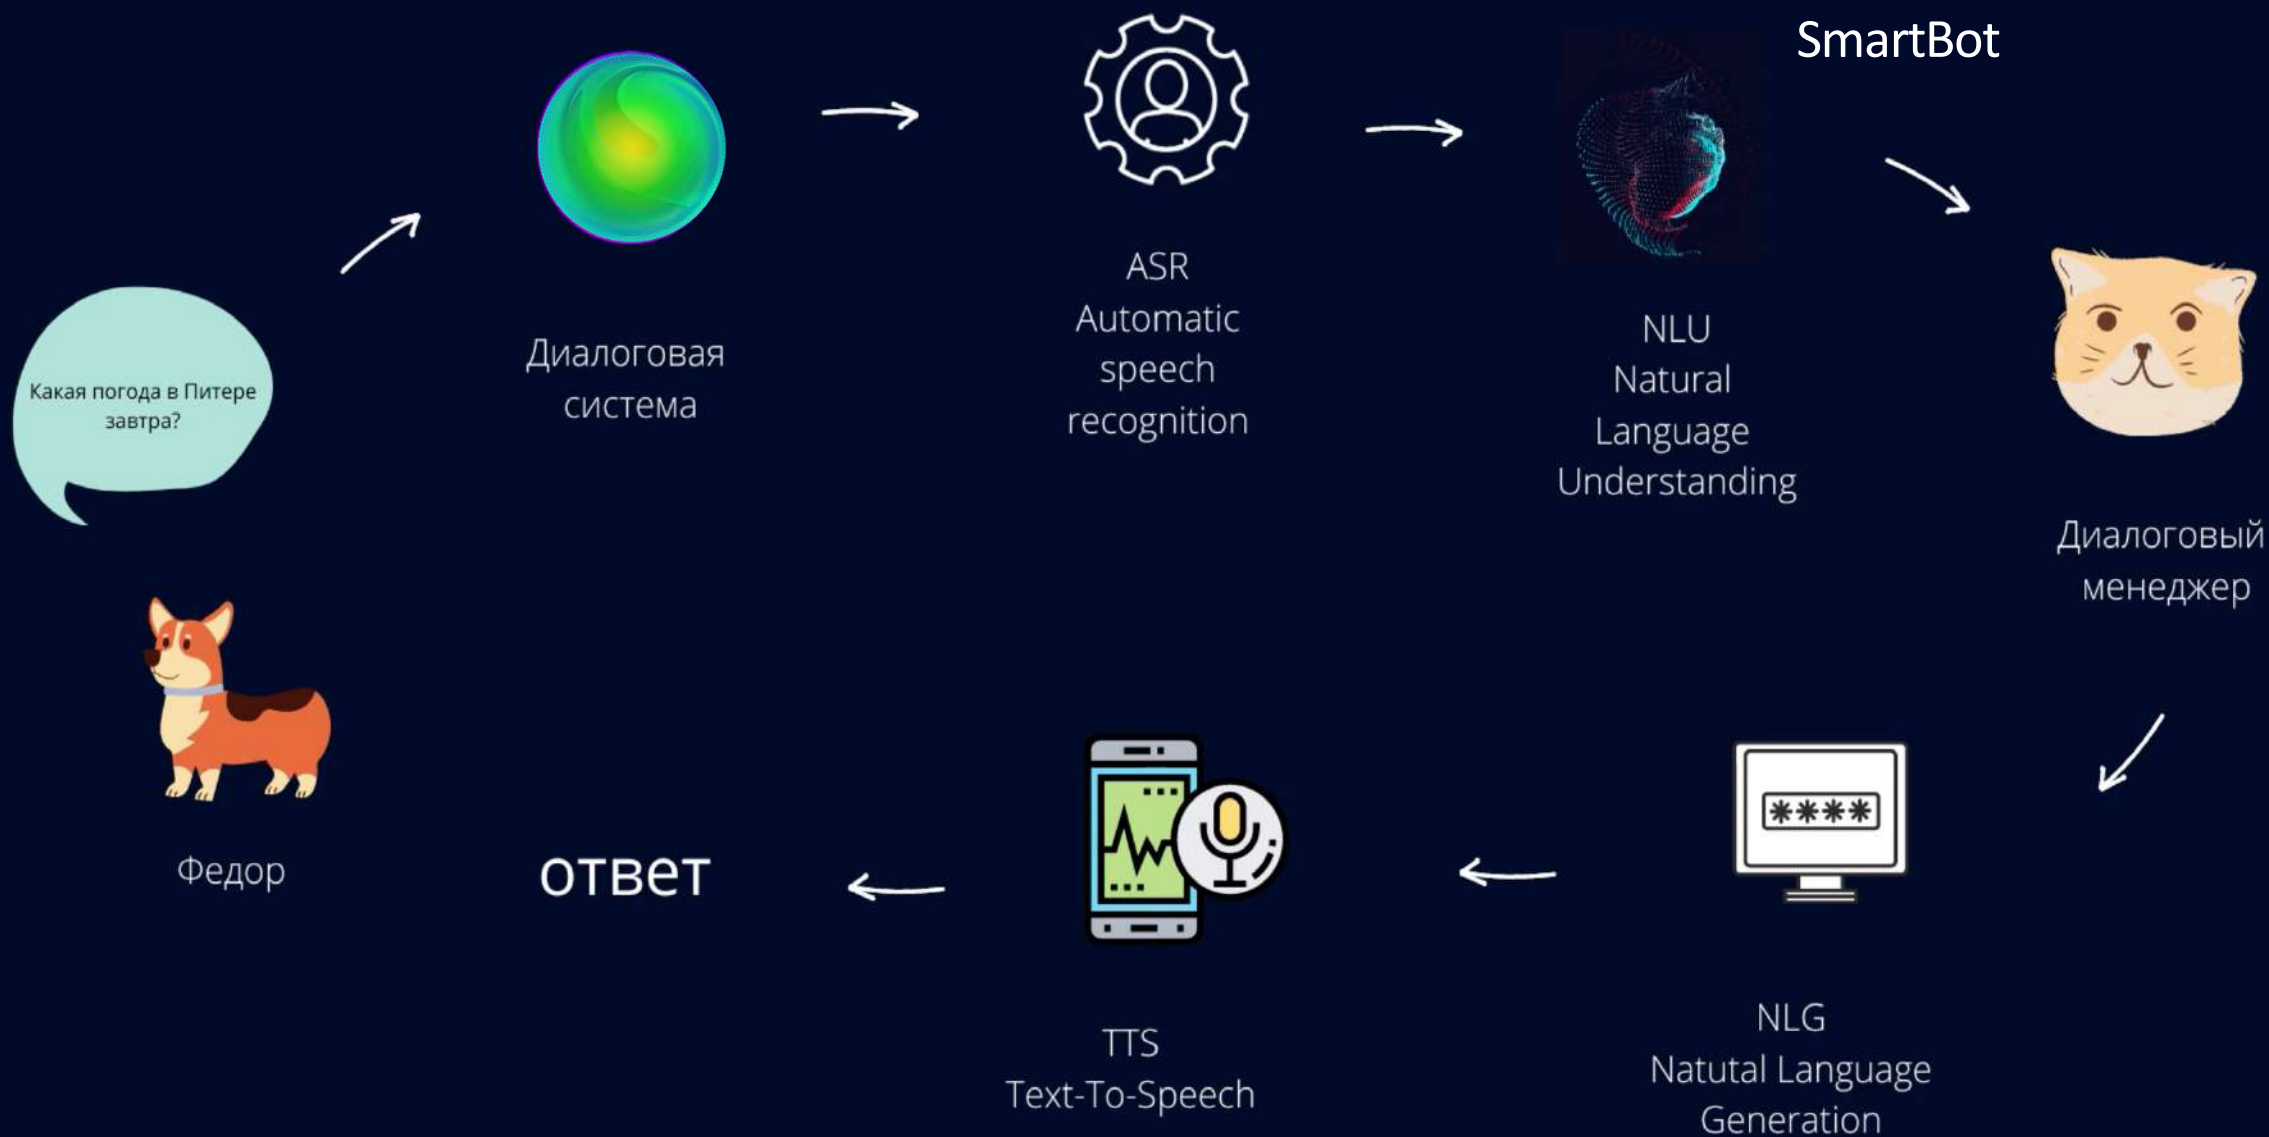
SmartBot

Какая погода в Питере завтра?

Диалоговая система

ASR
Automatic speech recognition

NLU
Natural Language Understanding

Диалоговый менеджер

NLG
Natutal Language Generation

TTS
Text-To-Speech

ответ

Федор